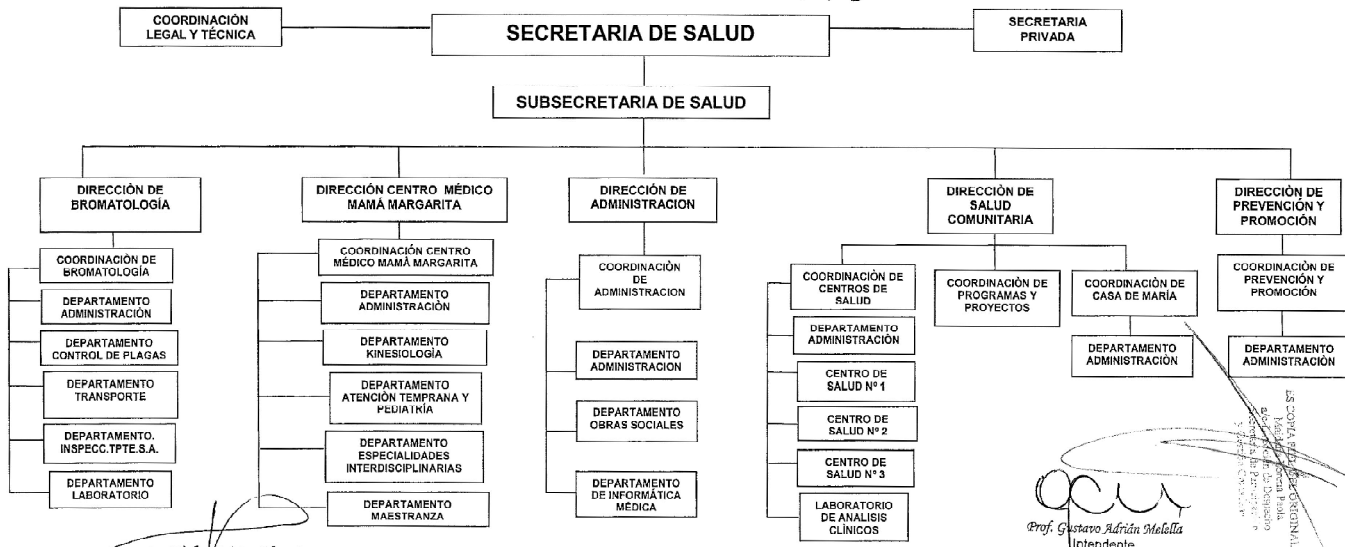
COORDINACIÓN LEGAL Y TÉCNICA

SECRETARIA DE SALUD

SECRETARIA PRIVADA

SUBSECRETARIA DE SALUD

DIRECCIÓN DE BROMATOLOGÍA

COORDINACIÓN DE BROMATOLOGÍA

DEPARTAMENTO ADMINISTRACIÓN

DEPARTAMENTO CONTROL DE PLAGAS

DEPARTAMENTO TRANSPORTE

DEPARTAMENTO. INSPECC.TPTE.S.A.

DEPARTAMENTO LABORATORIO

DIRECCIÓN CENTRO MÉDICO MAMÁ MARGARITA

COORDINACIÓN CENTRO MÉDICO MAMÁ MARGARITA

DEPARTAMENTO ADMINISTRACIÓN

DEPARTAMENTO KINESIOLOGÍA

DEPARTAMENTO ATENCIÓN TEMPRANA Y PEDIATRÍA

DEPARTAMENTO ESPECIALIDADES INTERDISCIPLINARIAS

DEPARTAMENTO MAESTRANZA

DIRECCIÓN DE ADMINISTRACION

COORDINACIÓN DE ADMINISTRACION

DEPARTAMENTO ADMINISTRACION

DEPARTAMENTO OBRAS SOCIALES

DEPARTAMENTO DE INFORMÁTICA MÉDICA

DIRECCIÓN DE SALUD COMUNITARIA

COORDINACIÓN DE CENTROS DE SALUD

DEPARTAMENTO ADMINISTRACIÓN

CENTRO DE SALUD Nº 1

CENTRO DE SALUD Nº 2

CENTRO DE SALUD Nº 3

LABORATORIO DE ANALISIS CLÍNICOS

COORDINACIÓN DE PROGRAMAS Y PROYECTOS

COORDINACIÓN DE CASA DE MARÍA

DEPARTAMENTO ADMINISTRACIÓN

DIRECCIÓN DE PREVENCIÓN Y PROMOCIÓN

COORDINACIÓN DE PREVENCIÓN Y PROMOCIÓN

DEPARTAMENTO ADMINISTRACIÓN

ES COPIA FIEL DEL ORIGINAL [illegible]

Prof. Gustavo Adrián Melella
Intendente